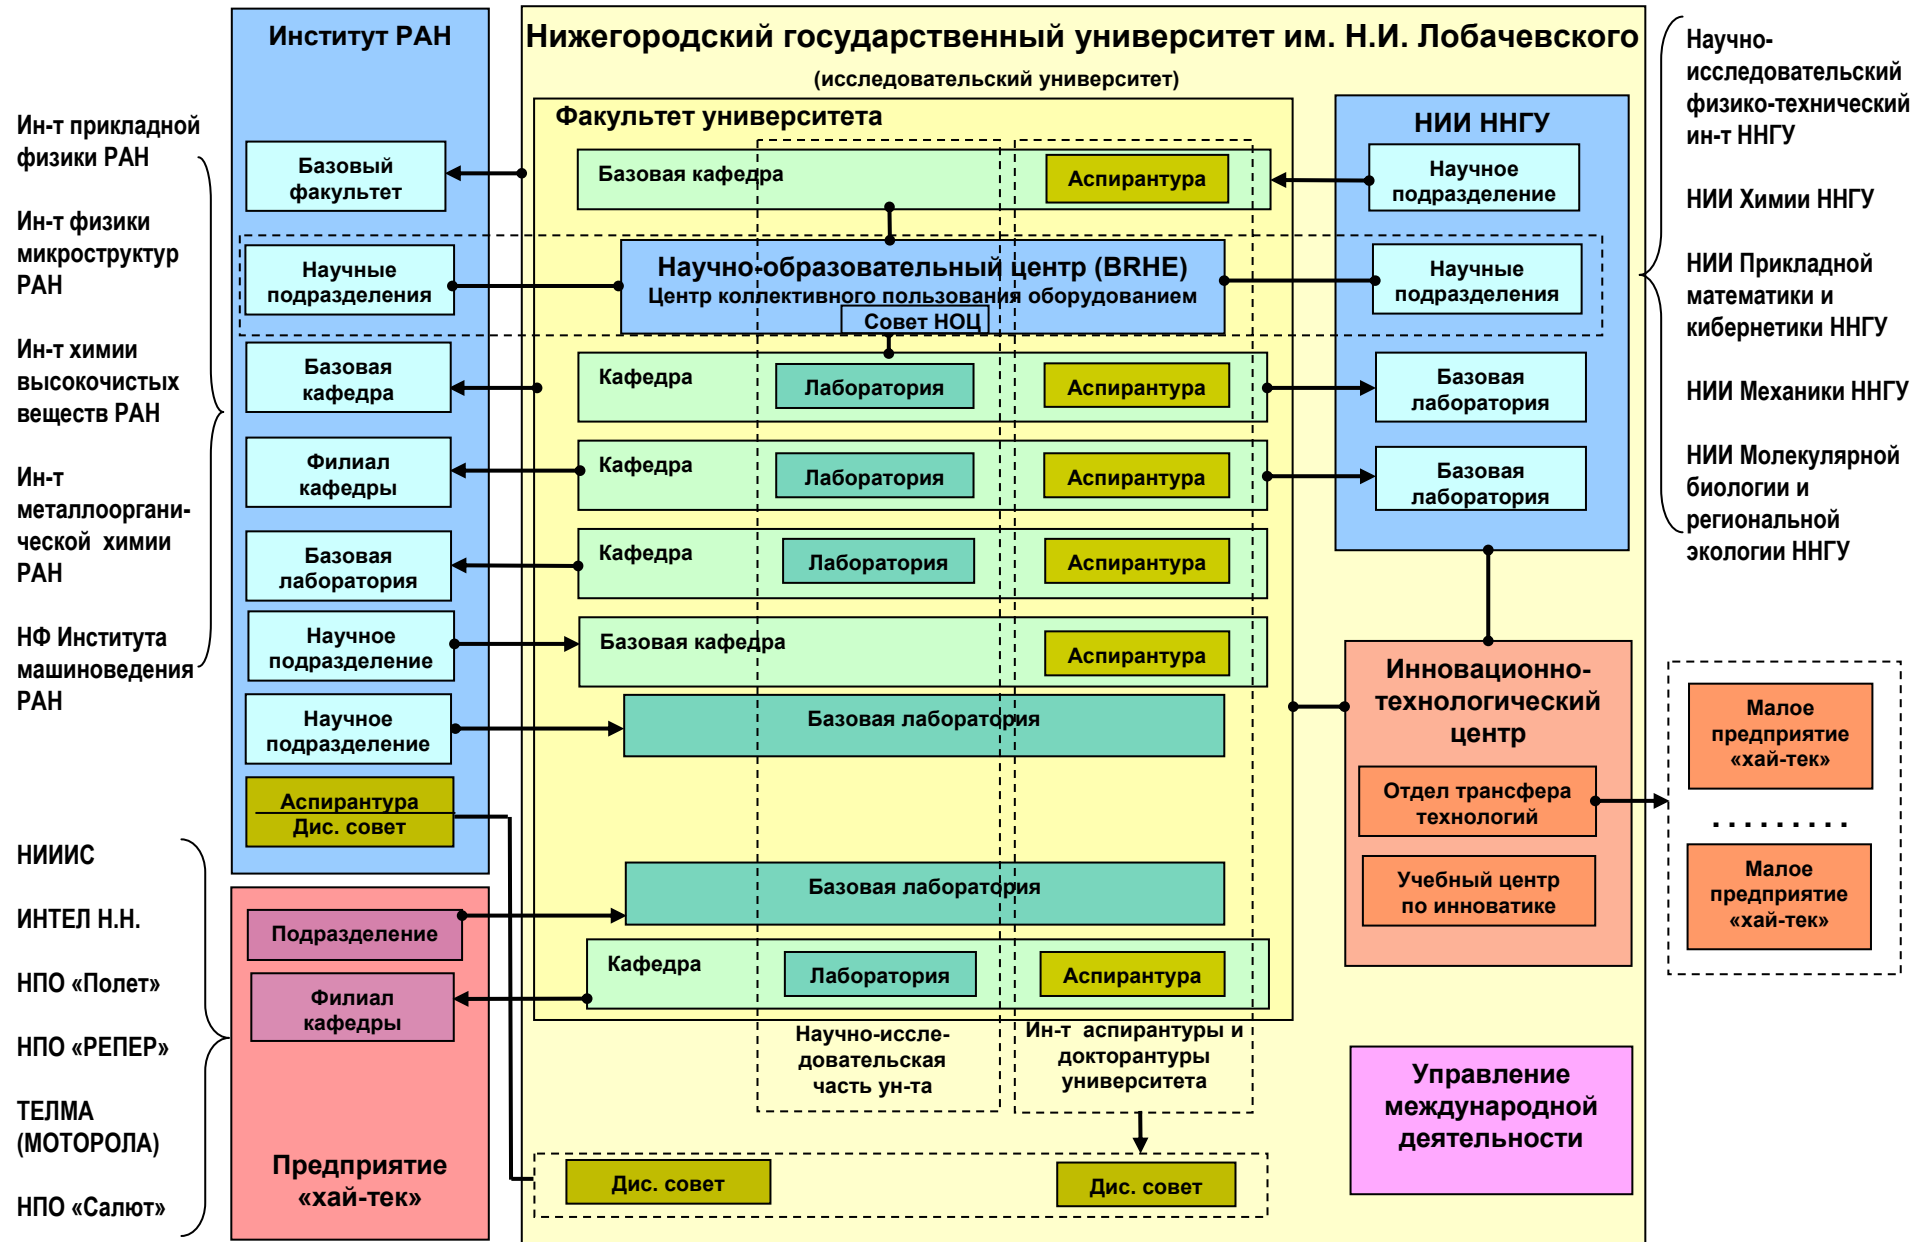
Ин-т прикладной физики РАН

Ин-т физики микроструктур РАН

Ин-т химии высокочистых веществ РАН

Ин-т металлоорганической химии РАН

НФ Института машиноведения РАН

НИИИС

ИНТЕЛ Н.Н.

НПО «Полет»

НПО «РЕПЕР»

ТЕЛМА (МОТОРОЛА)

НПО «Салют»

Институт РАН

Базовый факультет

Научные подразделения

Базовая кафедра

Филиал кафедры

Базовая лаборатория

Научное подразделение

Научное подразделение

Аспирантура

Дис. совет

Подразделение

Филиал кафедры

Предприятие «хай-тек»

Нижегородский государственный университет им. Н.И. Лобачевского

(исследовательский университет)

Факультет университета

Базовая кафедра

Аспирантура

Научно-образовательный центр (BRHE)

Центр коллективного пользования оборудованием

Совет НОЦ

Кафедра

Лаборатория

Аспирантура

Кафедра

Лаборатория

Аспирантура

Кафедра

Лаборатория

Аспирантура

Базовая кафедра

Аспирантура

Базовая лаборатория

Базовая лаборатория

Кафедра

Лаборатория

Аспирантура

Научно-исследовательская часть ун-та

Ин-т аспирантуры и докторантуры университета

Дис. совет

Дис. совет

НИИ ННГУ

Научное подразделение

Научные подразделения

Базовая лаборатория

Базовая лаборатория

Инновационно-технологический центр

Отдел трансфера технологий

Учебный центр по инноватике

Управление международной деятельности

Научно-исследовательский физико-технический ин-т ННГУ

НИИ Химии ННГУ

НИИ Прикладной математики и кибернетики ННГУ

НИИ Механики ННГУ

НИИ Молекулярной биологии и региональной экологии ННГУ

Малое предприятие «хай-тек»

.........

Малое предприятие «хай-тек»